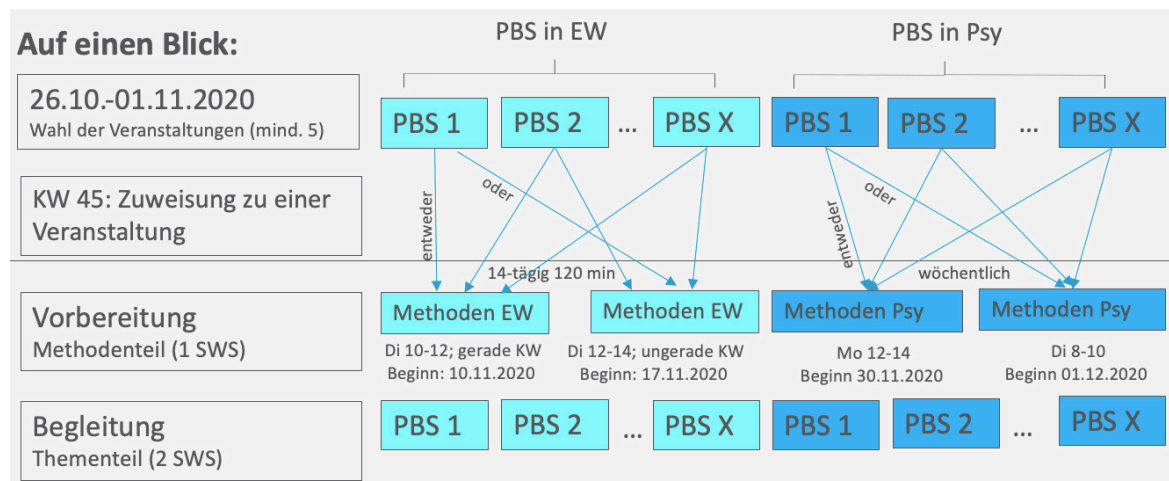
Auf einen Blick:

PBS in EW

PBS in Psy

26.10.-01.11.2020
Wahl der Veranstaltungen (mind. 5)

PBS 1 PBS 2 … PBS X

PBS 1 PBS 2 … PBS X

KW 45: Zuweisung zu einer Veranstaltung

entweder

oder

entweder

oder

14-tägig 120 min

wöchentlich

Vorbereitung
Methodenteil (1 SWS)

Methoden EW
Di 10-12; gerade KW
Beginn: 10.11.2020

Methoden EW
Di 12-14; ungerade KW
Beginn: 17.11.2020

Methoden Psy
Mo 12-14
Beginn 30.11.2020

Methoden Psy
Di 8-10
Beginn 01.12.2020

Begleitung
Thementeil (2 SWS)

PBS 1 PBS 2 … PBS X

PBS 1 PBS 2 … PBS X